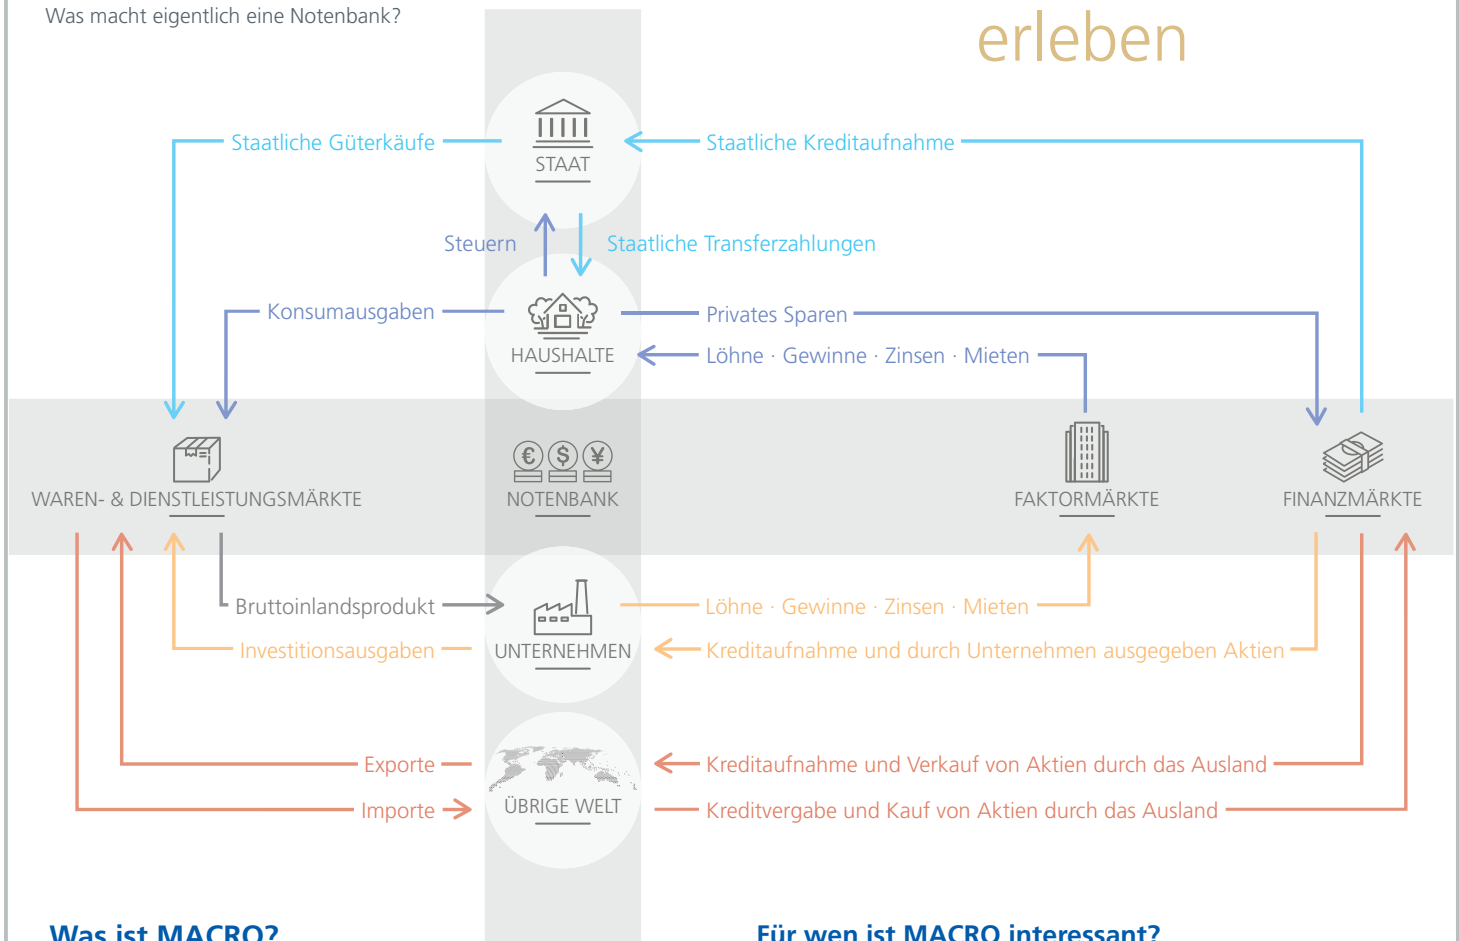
Was macht eigentlich eine Notenbank?

erleben

Staatliche Güterkäufe

STAAT

Staatliche Kreditaufnahme

Steuern

Staatliche Transferzahlungen

Konsumausgaben

HAUSHALTE

Privates Sparen

Löhne · Gewinne · Zinsen · Mieten

WAREN- & DIENSTLEISTUNGSMÄRKTE

NOTENBANK

FAKTORMÄRKTE

FINANZMÄRKTE

Bruttoinlandsprodukt

UNTERNEHMEN

Löhne · Gewinne · Zinsen · Mieten

Investitionsausgaben

Kreditaufnahme und durch Unternehmen ausgegeben Aktien

Exporte

Kreditaufnahme und Verkauf von Aktien durch das Ausland

ÜBRIGE WELT

Importe

Kreditvergabe und Kauf von Aktien durch das Ausland

Was ist MACRO?

Für wen ist MACRO interessant?